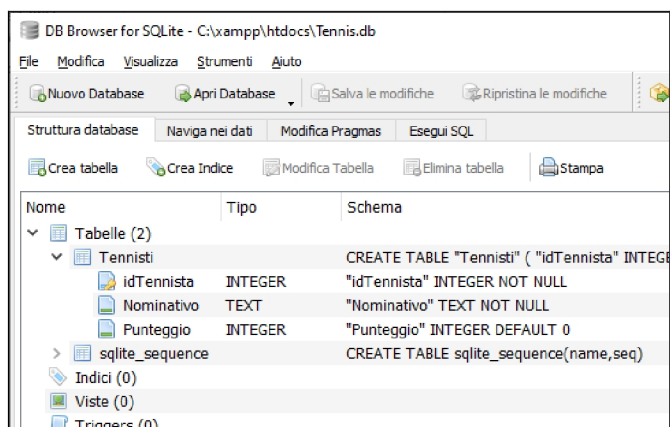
DB Browser for SQLite - C:\xampp\htdocs\Tennis.db

File Modifica Visualizza Strumenti Aiuto

Nuovo Database Apri Database Salva le modifiche Ripristina le modifiche

Struttura database Naviga nei dati Modifica Pragmas Esegui SQL

Crea tabella Crea Indice Modifica Tabella Elimina tabella Stampa

| Nome | Tipo | Schema |
|---|---|---|
| Tabelle (2) | | |
| Tennisti | | CREATE TABLE "Tennisti" ( "idTennista" INTEGE |
| idTennista | INTEGER | "idTennista" INTEGER NOT NULL |
| Nominativo | TEXT | "Nominativo" TEXT NOT NULL |
| Punteggio | INTEGER | "Punteggio" INTEGER DEFAULT 0 |
| sqlite_sequence | | CREATE TABLE sqlite_sequence(name,seq) |
| Indici (0) | | |
| Viste (0) | | |
| Triggers (0) | | |